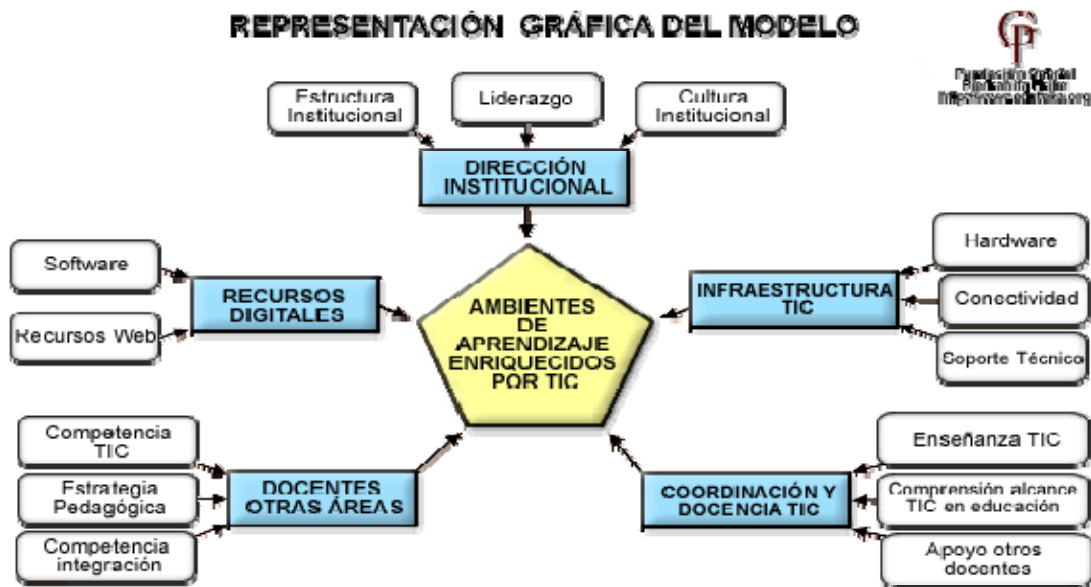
REPRESENTACIÓN GRÁFICA DEL MODELO

Fundación Gabriel Piedrahita Uribe
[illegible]

Estructura Institucional

Liderazgo

Cultura Institucional

DIRECCIÓN INSTITUCIONAL

Software

Recursos Web

RECURSOS DIGITALES

AMBIENTES DE APRENDIZAJE ENRIQUECIDOS POR TIC

INFRAESTRUCTURA TIC

Hardware

Conectividad

Soporte Técnico

Competencia TIC

Estrategia Pedagógica

Competencia integración

DOCENTES OTRAS ÁREAS

COORDINACIÓN Y DOCENCIA TIC

Enseñanza TIC

Comprensión alcance TIC en educación

Apoyo otros docentes